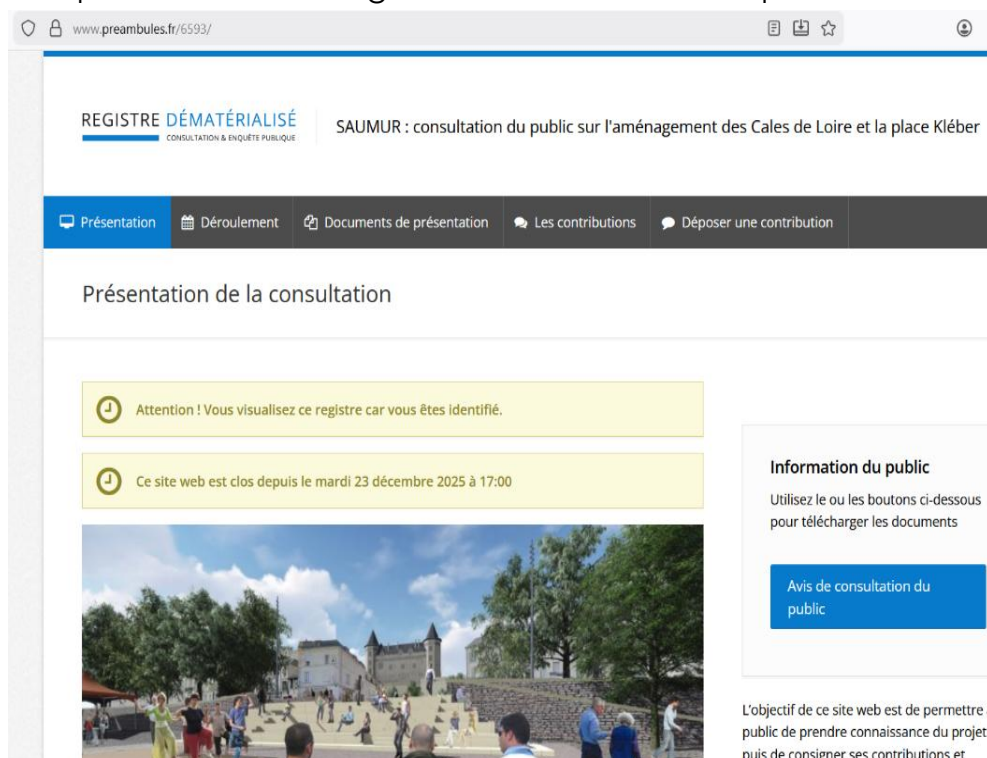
www.preambules.fr/6593/

REGISTRE DÉMATÉRIALISÉ
CONSULTATION & ENQUÊTE PUBLIQUE

SAUMUR : consultation du public sur l'aménagement des Cales de Loire et la place Kléber

Présentation | Déroulement | Documents de présentation | Les contributions | Déposer une contribution

Présentation de la consultation

Attention ! Vous visualisez ce registre car vous êtes identifié.

Ce site web est clos depuis le mardi 23 décembre 2025 à 17:00

Information du public

Utilisez le ou les boutons ci-dessous pour télécharger les documents

Avis de consultation du public

L'objectif de ce site web est de permettre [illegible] public de prendre connaissance du projet puis de consigner ses contributions et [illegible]